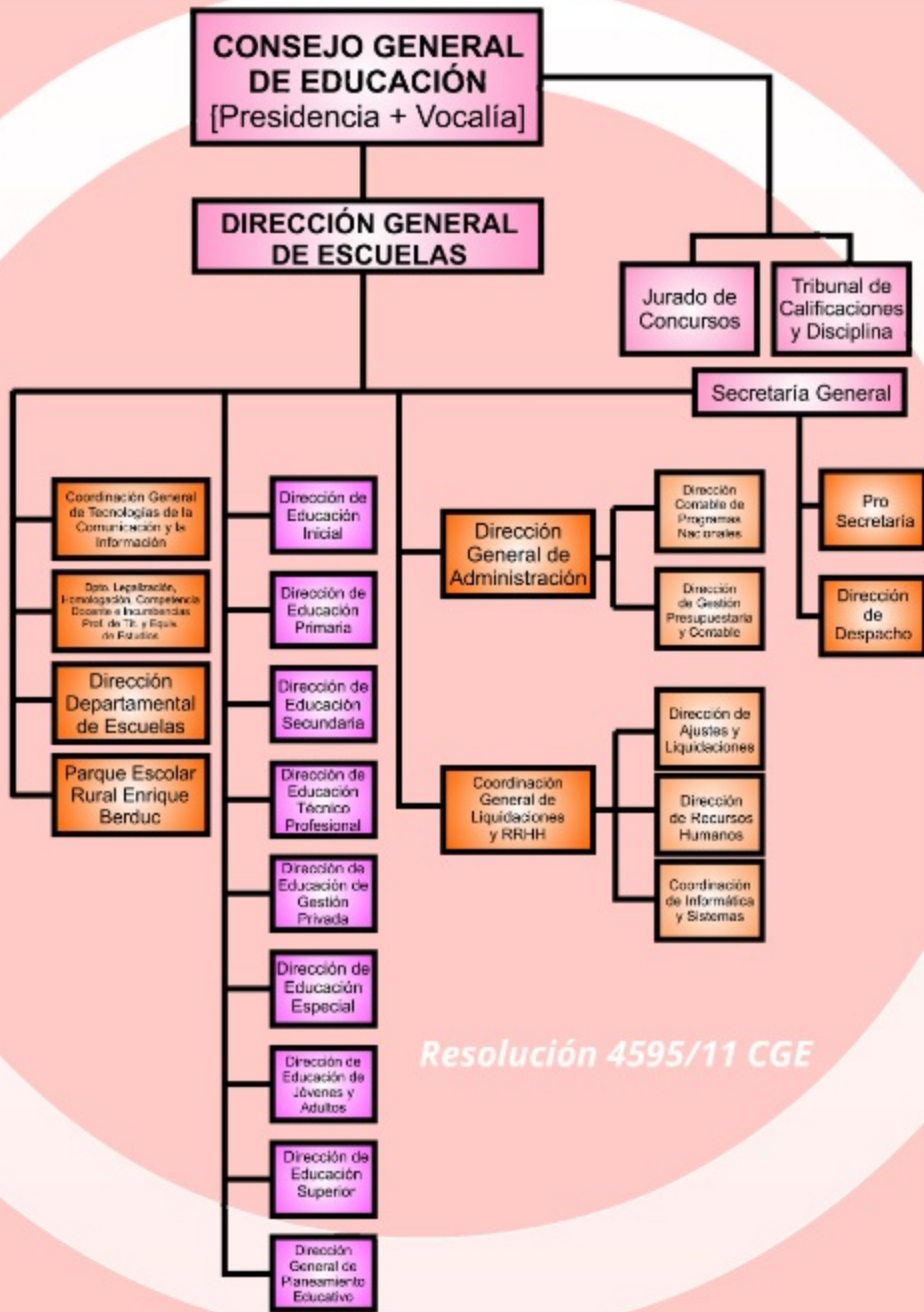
CONSEJO GENERAL DE EDUCACIÓN
[Presidencia + Vocalía]

DIRECCIÓN GENERAL DE ESCUELAS

Jurado de Concursos

Tribunal de Calificaciones y Disciplina

Secretaría General

Coordinación General de Tecnologías de la Comunicación y la Información

Dpto. Legalización, Homologación, Competencia Docente e Incumbencias Prof. de Tít. y Equiv. de Estudios

Dirección Departamental de Escuelas

Parque Escolar Rural Enrique Berduc

Dirección de Educación Inicial

Dirección de Educación Primaria

Dirección de Educación Secundaria

Dirección de Educación Técnico Profesional

Dirección de Educación de Gestión Privada

Dirección de Educación Especial

Dirección de Educación de Jóvenes y Adultos

Dirección de Educación Superior

Dirección General de Planeamiento Educativo

Dirección General de Administración

Dirección Contable de Programas Nacionales

Dirección de Gestión Presupuestaria y Contable

Coordinación General de Liquidaciones y RRHH

Dirección de Ajustes y Liquidaciones

Dirección de Recursos Humanos

Coordinación de Informática y Sistemas

Pro Secretaría

Dirección de Despacho

Resolución 4595/11 CGE